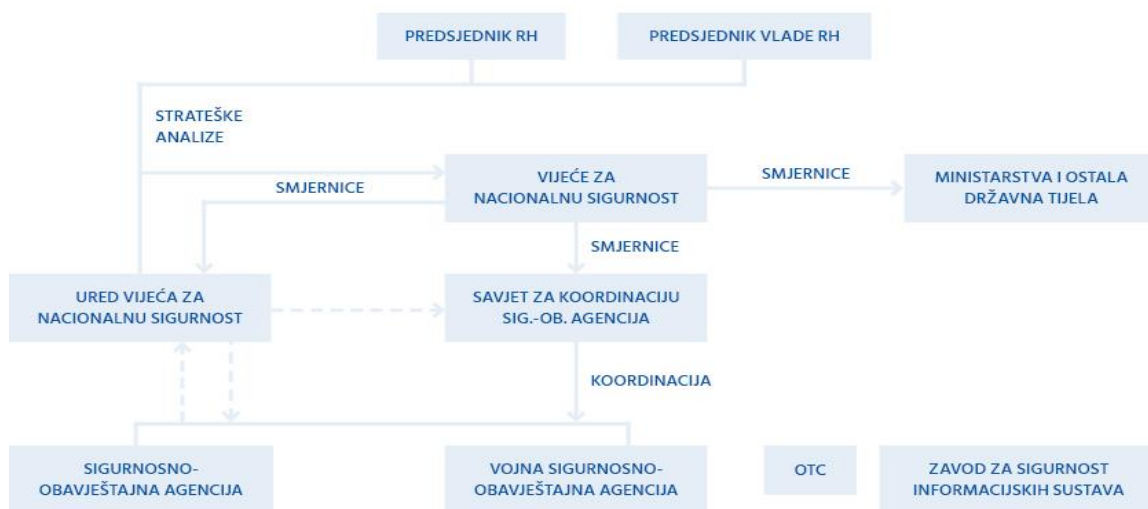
PREDSJEDNIK RH

PREDSJEDNIK VLADE RH

STRATEŠKE ANALIZE

SMJERNICE

VIJEĆE ZA NACIONALNU SIGURNOST

SMJERNICE

MINISTARSTVA I OSTALA DRŽAVNA TIJELA

SMJERNICE

URED VIJEĆA ZA NACIONALNU SIGURNOST

SAVJET ZA KOORDINACIJU SIG.-OB. AGENCIJA

KOORDINACIJA

SIGURNOSNO-OBAVJEŠTAJNA AGENCIJA

VOJNA SIGURNOSNO-OBAVJEŠTAJNA AGENCIJA

OTC

ZAVOD ZA SIGURNOST INFORMACIJSKIH SUSTAVA